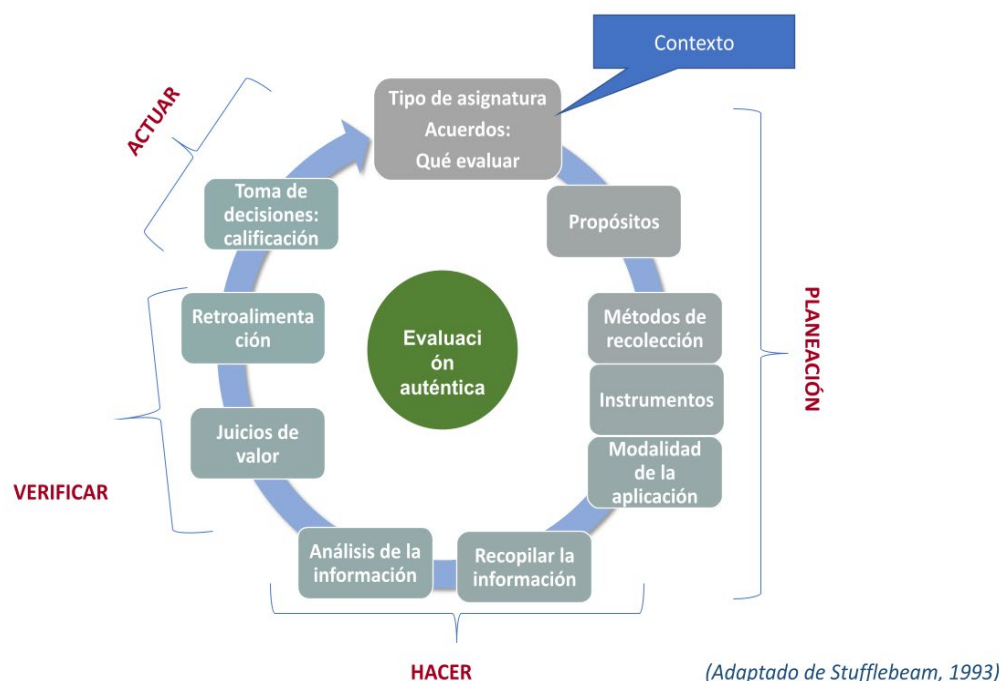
Contexto

ACTUAR

Tipo de asignatura
Acuerdos:
Qué evaluar

Propósitos

Toma de decisiones: calificación

PLANEACIÓN

Métodos de recolección

Instrumentos

Modalidad de la aplicación

Retroalimentación

Evaluación auténtica

Juicios de valor

VERIFICAR

Análisis de la información

Recopilar la información

HACER

(Adaptado de Stufflebeam, 1993)